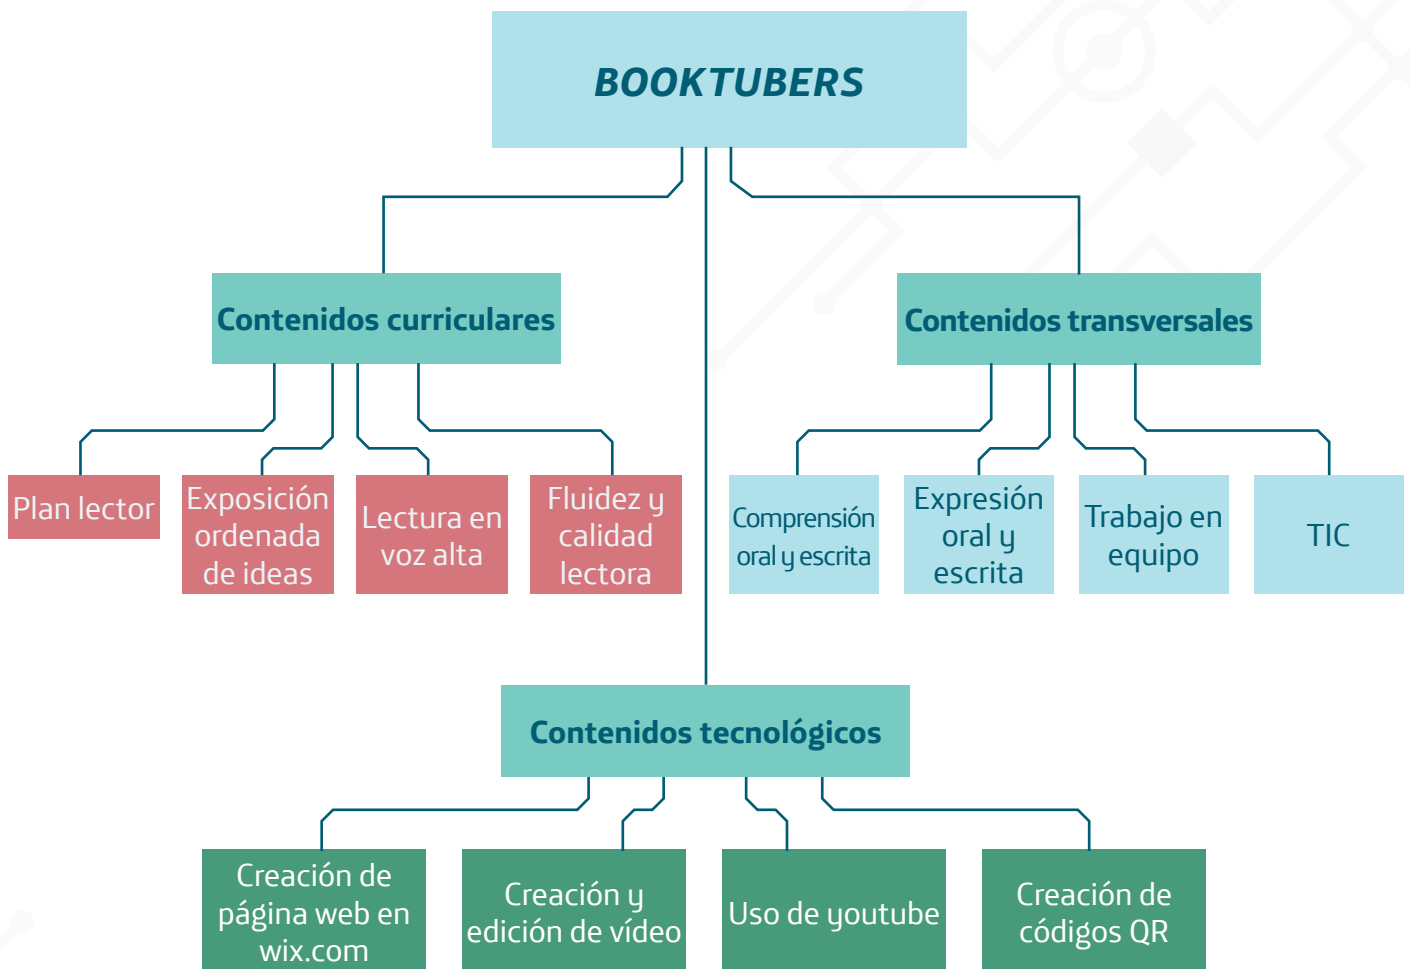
BOOKTUBERS

Contenidos curriculares

Plan lector

Exposición ordenada de ideas

Lectura en voz alta

Fluidez y calidad lectora

Contenidos transversales

Comprensión oral y escrita

Expresión oral y escrita

Trabajo en equipo

TIC

Contenidos tecnológicos

Creación de página web en wix.com

Creación y edición de vídeo

Uso de youtube

Creación de códigos QR